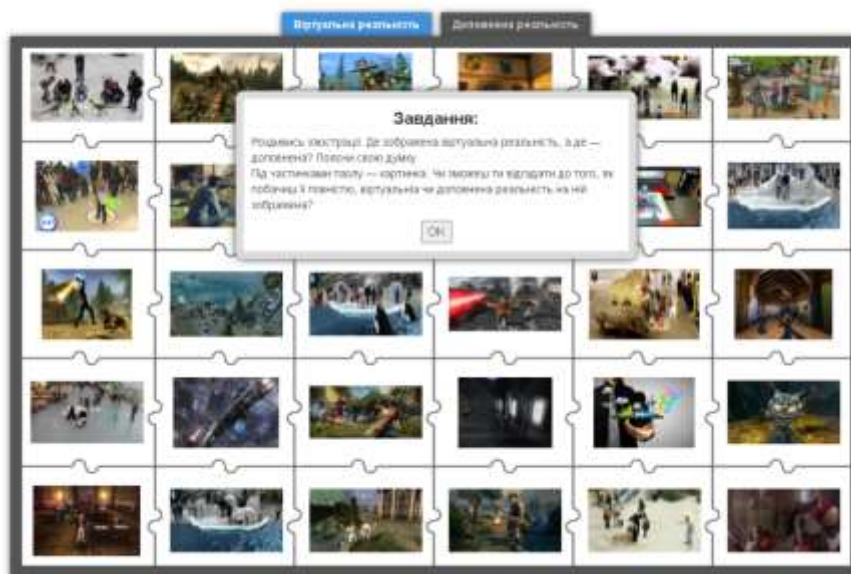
Віртуальна реальність

Доповнена реальність

Завдання:

Роздивись ілюстрації. Де зображена віртуальна реальність, а де — доповнена? Поясни свою думку.
Під частинками пазлу — картинка. Чи зможеш ти відгадати до того, як побачиш її повністю, віртуальна чи доповнена реальність на ній зображена?

OK